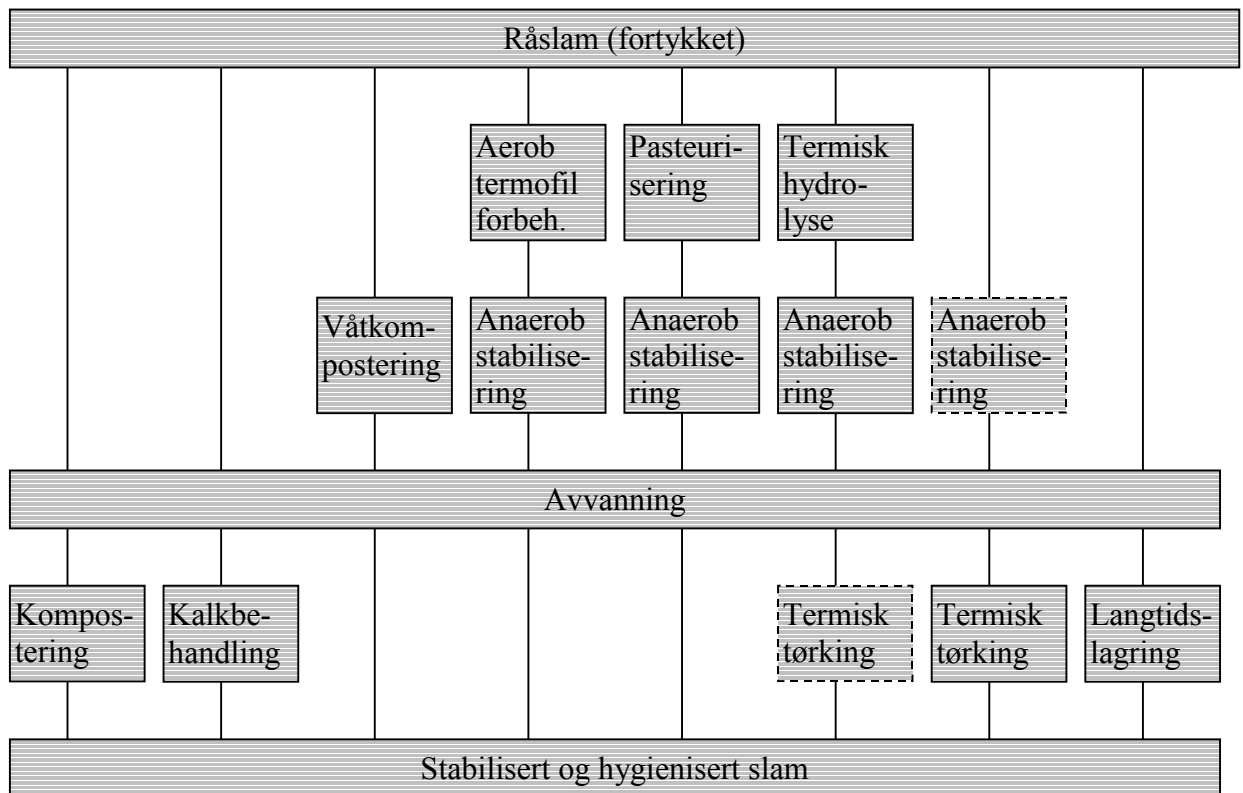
Råslam (fortykket)

Aerob termofil forbeh.

Pasteurisering

Termisk hydrolyse

Våtkompostering

Anaerob stabilisering

Anaerob stabilisering

Anaerob stabilisering

Anaerob stabilisering

Avvanning

Kompostering

Kalkbehandling

Termisk tørking

Termisk tørking

Langtidslagring

Stabilisert og hygienisert slam